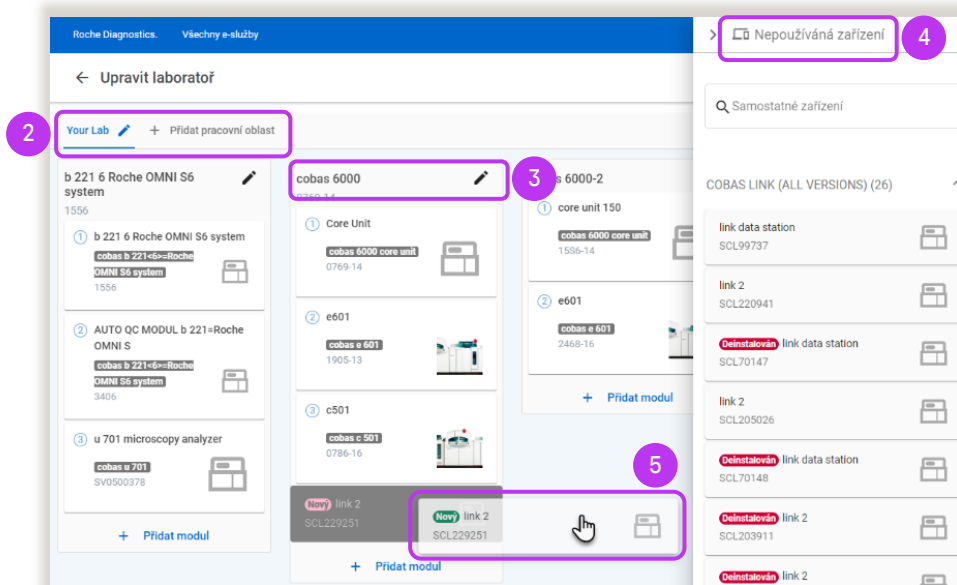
Roche Diagnostics. Všechny e-služby

Upravit laboratoř

2 Your Lab + Přidat pracovní oblast

b 221 6 Roche OMNI S6 system
1556

1 b 221 6 Roche OMNI S6 system
cobas b 221<6>=Roche OMNI S6 system
1556

2 AUTO QC MODUL b 221=Roche OMNI S
cobas b 221<6>=Roche OMNI S6 system
3406

3 u 701 microscopy analyzer
cobas u 701
SV0500378

+ Přidat modul

cobas 6000 3
0769-14

1 Core Unit
cobas 6000 core unit
0769-14

2 e601
cobas e 601
1905-13

3 c501
cobas c 501
0786-16

Nový link 2
SCL229251

5
Nový link 2
SCL229251

+ Přidat modul

s 6000-2

1 core unit 150
cobas 6000 core unit
1536-14

2 e601
cobas e 601
2468-16

+ Přidat modul

Nepoužívaná zařízení 4

Samostatné zařízení

COBAS LINK (ALL VERSIONS) (26)

link data station
SCL99737

link 2
SCL220941

Deinstalován link data station
SCL70147

link 2
SCL205026

Deinstalován link data station
SCL70148

Deinstalován link 2
SCL203911

Deinstalován link 2